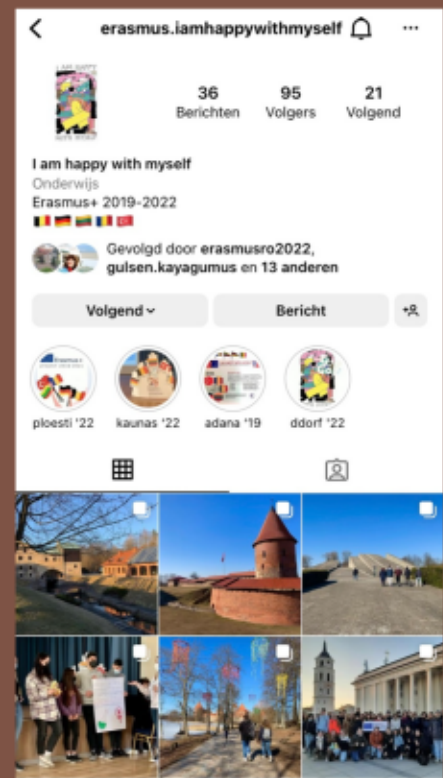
erasmus.iamhappywithmyself

I AM HAPPY WITH MYSELF

36 Berichten
95 Volgers
21 Volgend

I am happy with myself
Onderwijs
Erasmus+ 2019-2022
🇧🇪🇩🇪🇱🇹🇷🇴🇹🇷

Gevolgd door erasmusro2022, gulsen.kayagumus en 13 anderen

Volgend
Bericht

ploesti '22
kaunas '22
adana '19
ddorf '22